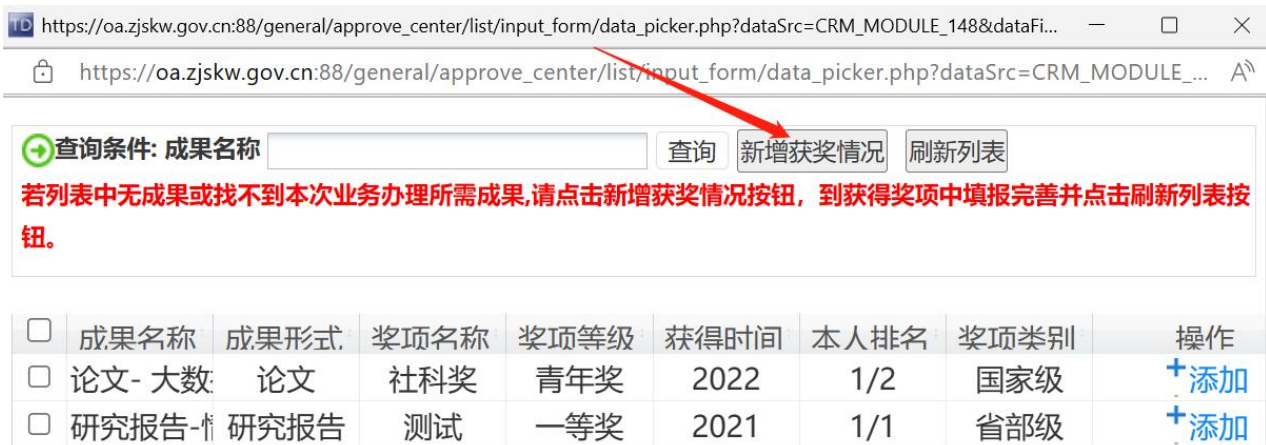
TD https://oa.zjskw.gov.cn:88/general/approve_center/list/input_form/data_picker.php?dataSrc=CRM_MODULE_148&dataFi...

https://oa.zjskw.gov.cn:88/general/approve_center/list/input_form/data_picker.php?dataSrc=CRM_MODULE_...

查询条件: 成果名称 查询 新增获奖情况 刷新列表

若列表中无成果或找不到本次业务办理所需成果,请点击新增获奖情况按钮，到获得奖项中填报完善并点击刷新列表按钮。

| | 成果名称 | 成果形式 | 奖项名称 | 奖项等级 | 获得时间 | 本人排名 | 奖项类别 | 操作 |
|---|---|---|---|---|---|---|---|---|
| ☐ | 论文- 大数 | 论文 | 社科奖 | 青年奖 | 2022 | 1/2 | 国家级 | +添加 |
| ☐ | 研究报告-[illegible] | 研究报告 | 测试 | 一等奖 | 2021 | 1/1 | 省部级 | +添加 |